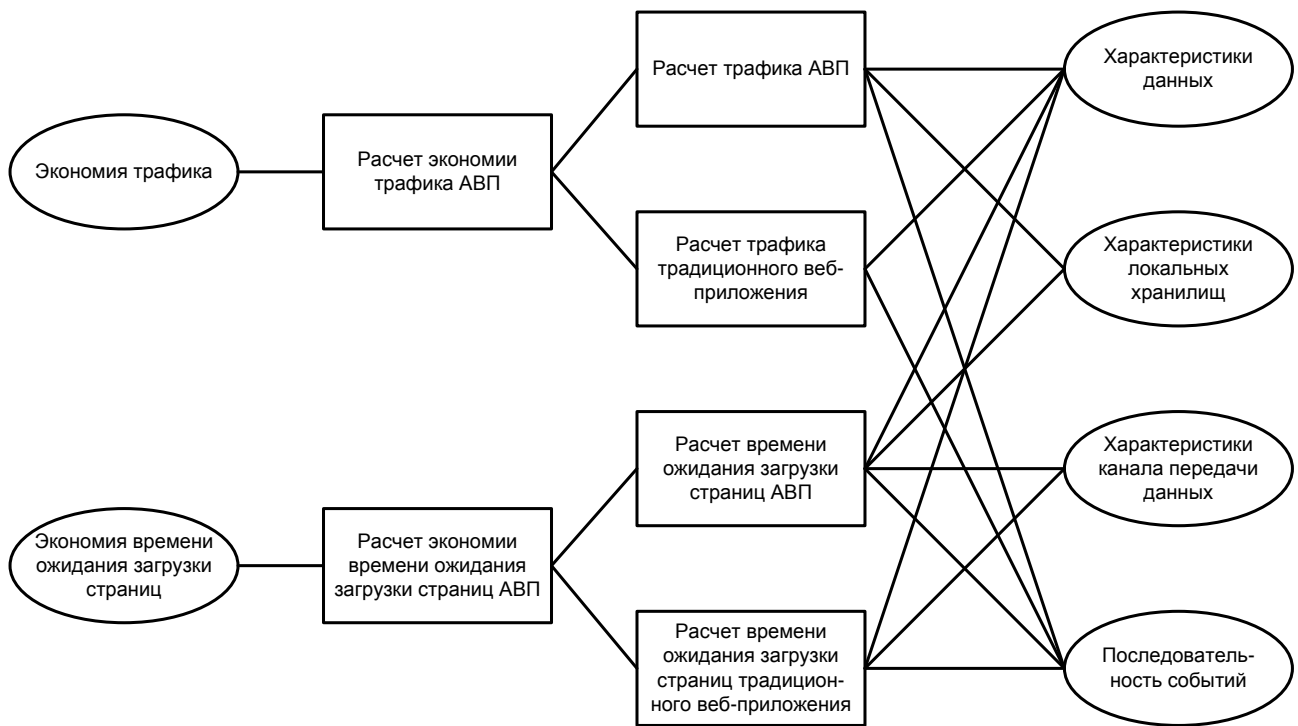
Экономия трафика

Расчет экономии трафика АВП

Расчет трафика АВП

Расчет трафика традиционного веб-приложения

Характеристики данных

Характеристики локальных хранилищ

Экономия времени ожидания загрузки страниц

Расчет экономии времени ожидания загрузки страниц АВП

Расчет времени ожидания загрузки страниц АВП

Расчет времени ожидания загрузки страниц традиционного веб-приложения

Характеристики канала передачи данных

Последовательность событий